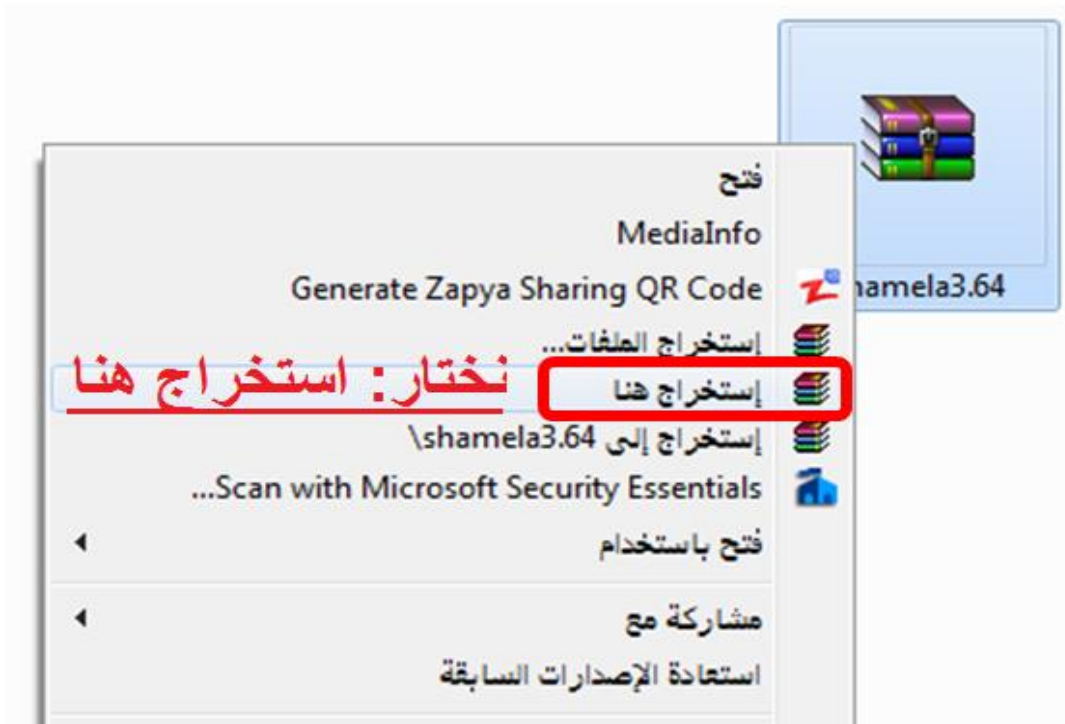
hamela3.64

فتح
MediaInfo
Generate Zapya Sharing QR Code
إستخراج الملفات...
إستخراج هنا
نختار: استخراج هنا
إستخراج إلى shamela3.64\
Scan with Microsoft Security Essentials...
فتح باستخدام
مشاركة مع
استعادة الإصدارات السابقة